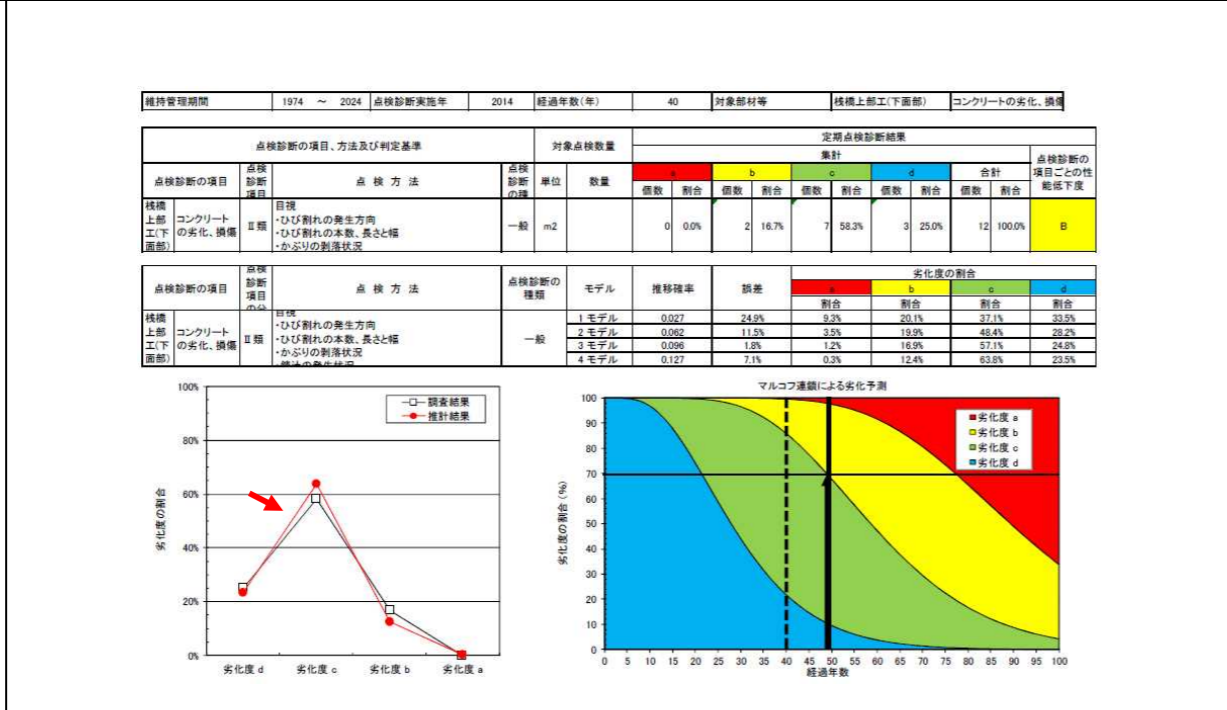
| 維持管理期間 | 1974 ～ 2024 | 点検診断実施年 | 2014 | 経過年数(年) | 40 | 対象部材等 | 桟橋上部工(下面部) | コンクリートの劣化、損傷 |
|---|---|---|---|---|---|---|---|---|

| 点検診断の項目、方法及び判定基準 | | | | 対象点検数量 | | 定期点検診断結果 | | | | | | | | | | |
|---|---|---|---|---|---|---|---|---|---|---|---|---|---|---|---|---|
| | | | | | | 集計 | | | | | | | | | | 点検診断の項目ごとの性能低下度 |
| | | | | | | a | | b | | c | | d | | 合計 | | |
| 点検診断の項目 | | 点検診断項目 | 点 検 方 法 | 点検診断の種 | 単位 | 数量 | 個数 | 割合 | 個数 | 割合 | 個数 | 割合 | 個数 | 割合 | 個数 | 割合 |
| 桟橋上部工(下面部) | コンクリートの劣化、損傷 | Ⅱ類 | 目視 ･ひび割れの発生方向 ･ひび割れの本数、長さと幅 ･かぶりの剥落状況 | 一般 | m2 | | 0 | 0.0% | 2 | 16.7% | 7 | 58.3% | 3 | 25.0% | 12 | 100.0% | B |

| 点検診断の項目 | | 点検診断項目の分 | 点 検 方 法 | 点検診断の種類 | モデル | 推移確率 | 誤差 | 劣化度の割合 a 割合 | b 割合 | c 割合 | d 割合 |
|---|---|---|---|---|---|---|---|---|---|---|---|
| 桟橋上部工(下面部) | コンクリートの劣化、損傷 | Ⅱ類 | 目視 ･ひび割れの発生方向 ･ひび割れの本数、長さと幅 ･かぶりの剥落状況 ･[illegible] | 一般 | 1 モデル | 0.027 | 24.9% | 9.3% | 20.1% | 37.1% | 33.5% |
| | | | | | 2 モデル | 0.062 | 11.5% | 3.5% | 19.9% | 48.4% | 28.2% |
| | | | | | 3 モデル | 0.096 | 1.8% | 1.2% | 16.9% | 57.1% | 24.8% |
| | | | | | 4 モデル | 0.127 | 7.1% | 0.3% | 12.4% | 63.8% | 23.5% |

100%
80%
60%
40%
20%
0%
劣化度の割合
調査結果
推計結果
劣化度 d
劣化度 c
劣化度 b
劣化度 a

マルコフ連鎖による劣化予測
劣化度の割合（%）
100 90 80 70 60 50 40 30 20 10 0
劣化度 a
劣化度 b
劣化度 c
劣化度 d
0 5 10 15 20 25 30 35 40 45 50 55 60 65 70 75 80 85 90 95 100
経過年数